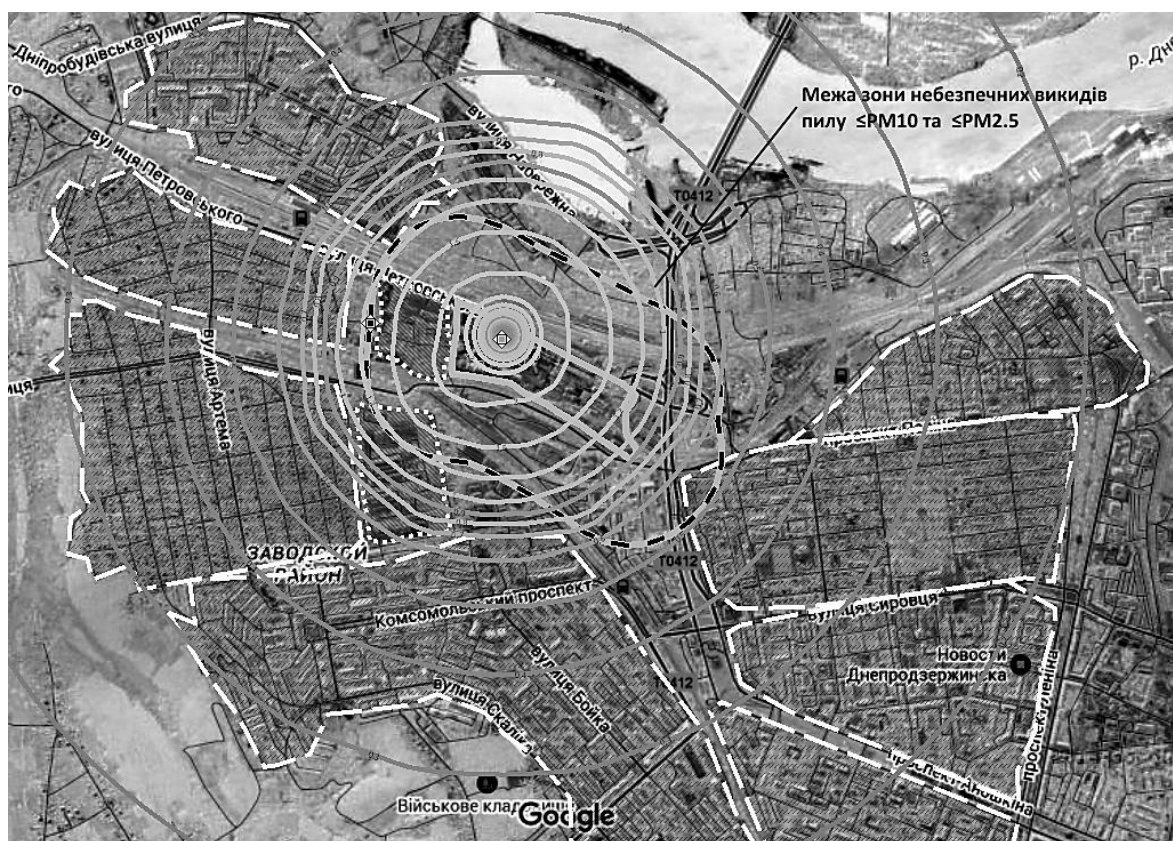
Межа зони небезпечних викидів пилу ≤PM10 та ≤PM2.5

Дніпробудівська вулиця

вулиця Петровського

вулиця Набережна

р. Дн

T0412

вулиця Петровсь

вулиця Артема

улиця

ЗАВОДСЬКИЙ РАЙОН

T0412

Комсомольський проспект

вулиця Сировця

вулиця Бойка

вулиця Скалі

T0412

Новості Днепродзержинська

проспект Леніна

пр. Ленінградський

Військове кладовище

Google